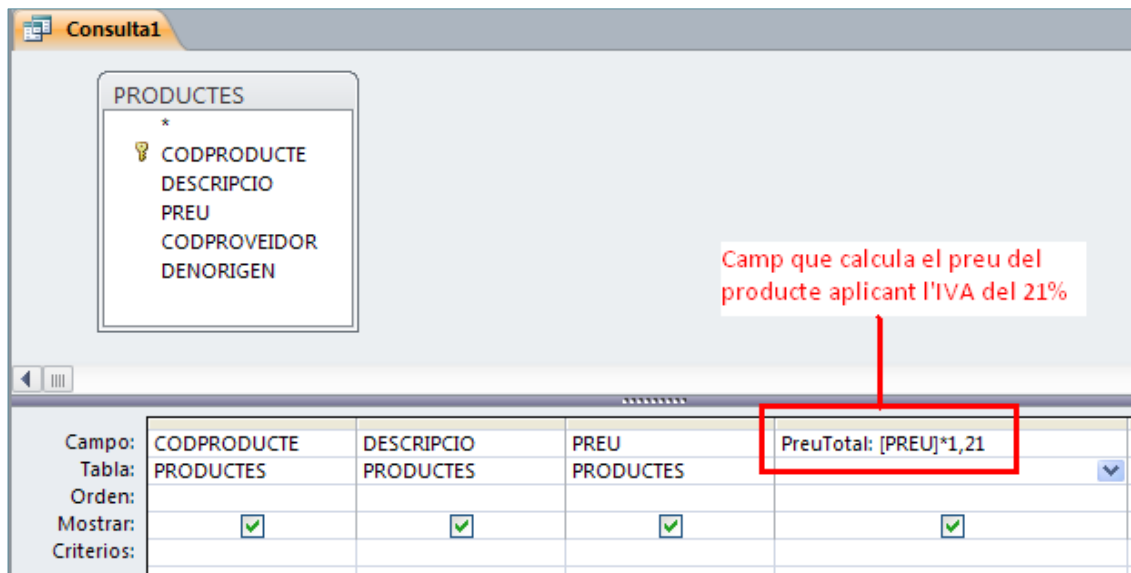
Consulta1

PRODUCTES
*
CODPRODUCTE
DESCRIPCIO
PREU
CODPROVEIDOR
DENORIGEN

Camp que calcula el preu del producte aplicant l'IVA del 21%

| Campo: | CODPRODUCTE | DESCRIPCIO | PREU | PreuTotal: [PREU]*1,21 |
|---|---|---|---|---|
| Tabla: | PRODUCTES | PRODUCTES | PRODUCTES | |
| Orden: | | | | |
| Mostrar: | ☑ | ☑ | ☑ | ☑ |
| Criterios: | | | | |